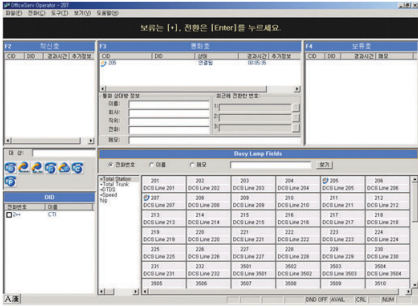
OfficeServ Operator - 201

파일(F) 편집(E) 도구(T) 보기(V) 도움말(H)

보류는 [+], 전환은 [Enter]를 누르세요.

F2 착신호

CID | DID | 경과시간 | 추가정보

F3 통화호

CID | DID | 상태 | 경과시간 | 추가정보

205 | | 연결됨 | 00:00:35

통화 상대방 정보

이름:

회사:

직위:

전화:

메모:

최근에 전환한 번호:

F4 보류호

CID | DID | 경과시간 | 추가정보

Busy Lamp Fields

전화번호 | 이름 | 메모 | 찾기

Total Station
Total Trunk
DTDD
Speed
Ng

DID

전화번호 | 이름

CTI

| 201 | 202 | 203 | 204 | 205 | 206 |
|---|---|---|---|---|---|
| DCS Line 201 | DCS Line 202 | DCS Line 203 | DCS Line 204 | DCS Line 205 | DCS Line 206 |
| 207 | 208 | 209 | 210 | 211 | 212 |
| DCS Line 207 | DCS Line 208 | DCS Line 209 | DCS Line 210 | DCS Line 211 | DCS Line 212 |
| 213 | 214 | 215 | 216 | 217 | 218 |
| DCS Line 213 | DCS Line 214 | DCS Line 215 | DCS Line 216 | DCS Line 217 | DCS Line 218 |
| 219 | 220 | 221 | 222 | 223 | 224 |
| DCS Line 219 | DCS Line 220 | DCS Line 221 | DCS Line 222 | DCS Line 223 | DCS Line 224 |
| 225 | 226 | 227 | 228 | 229 | 230 |
| DCS Line 225 | DCS Line 226 | DCS Line 227 | DCS Line 228 | DCS Line 229 | DCS Line 230 |
| 231 | 232 | 3501 | 3502 | 3503 | 3504 |
| DCS Line 231 | DCS Line 232 | DCS Line 3501 | DCS Line 3502 | DCS Line 3503 | DCS Line 3504 |
| 3505 | 3506 | 3507 | 3508 | 3509 | 3510 |

DND OFF | AVAIL | CRL | NUM